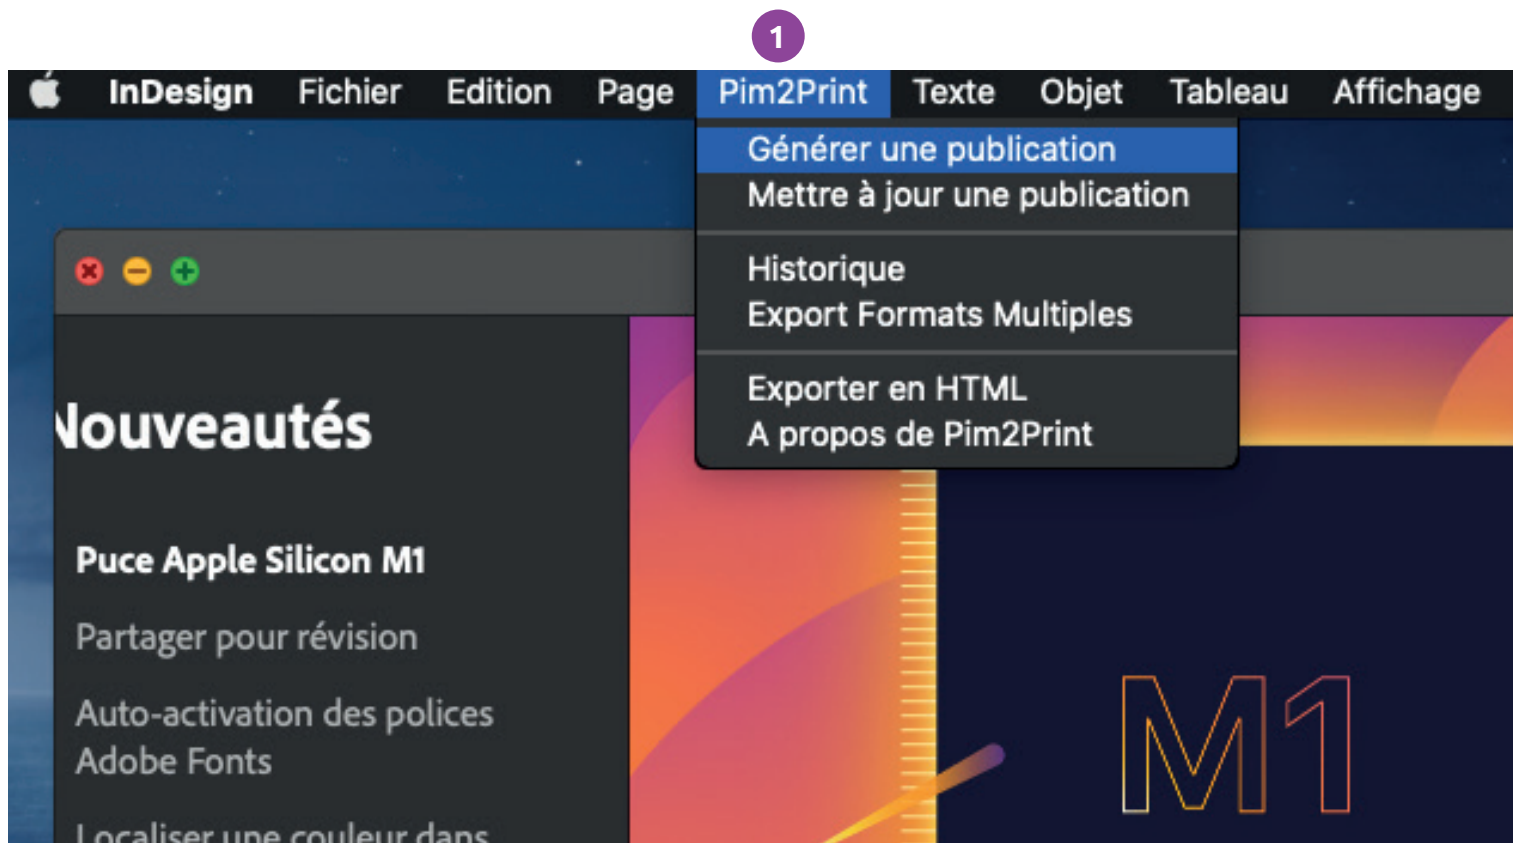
1

InDesign Fichier Edition Page Pim2Print Texte Objet Tableau Affichage

Générer une publication
Mettre à jour une publication

Historique
Export Formats Multiples

Exporter en HTML
A propos de Pim2Print

Nouveautés

Puce Apple Silicon M1

Partager pour révision

Auto-activation des polices Adobe Fonts

Localiser une couleur dans

M1